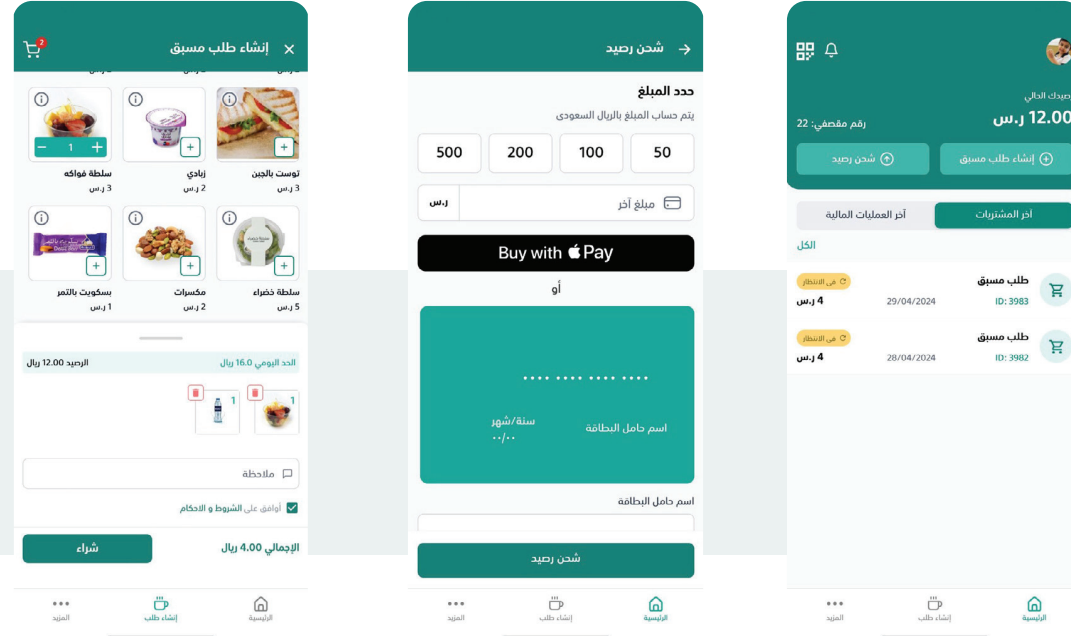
إنشاء طلب مسبق
2

1

سلطة فواكه
3 ر.س

زبادي
2 ر.س

توست بالجبن
3 ر.س

بسكويت بالتمر
1 ر.س

مكسرات
2 ر.س

سلطة خضراء
5 ر.س

الحد اليومي 16.0 ريال
الرصيد 12.00 ريال

1
1

ملاحظة

أوافق على الشروط و الاحكام

الإجمالي 4.00 ريال
شراء

المزيد
إنشاء طلب
الرئيسية

شحن رصيد

حدد المبلغ
يتم حساب المبلغ بالريال السعودي

500
200
100
50

ر.س
مبلغ آخر

Buy with Pay

أو

•••• •••• •••• ••••
سنة/شهر
٠٠/٠٠
اسم حامل البطاقة

اسم حامل البطاقة

شحن رصيد

المزيد
إنشاء طلب
الرئيسية

رصيدك الحالي
12.00 ر.س
رقم مقصفي: 22

شحن رصيد
إنشاء طلب مسبق

آخر العمليات المالية
آخر المشتريات

الكل

طلب مسبق
في الانتظار
4 ر.س
29/04/2024
ID: 3983

طلب مسبق
في الانتظار
4 ر.س
28/04/2024
ID: 3982

المزيد
إنشاء طلب
الرئيسية